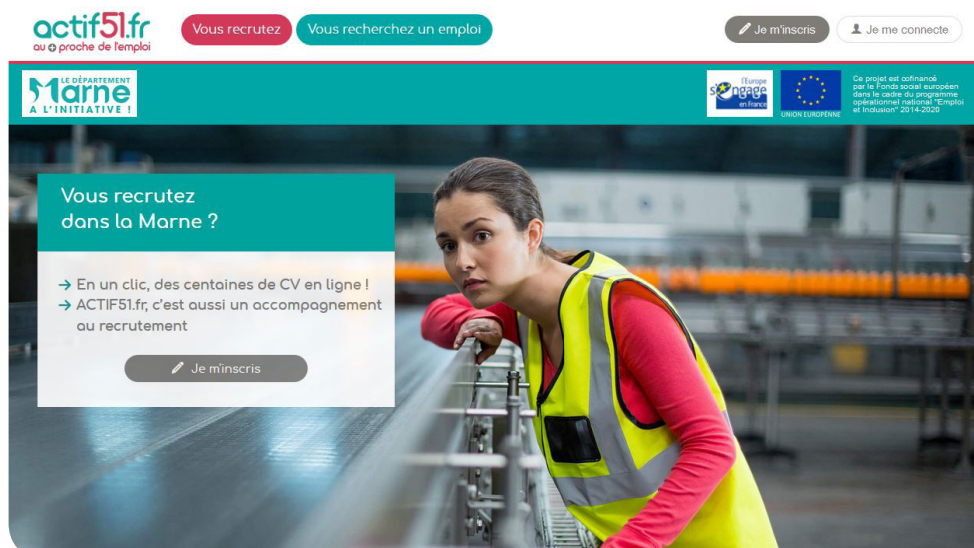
actif51.fr
au proche de l'emploi

Vous recrutez

Vous recherchez un emploi

Je m'inscris

Je me connecte

LE DÉPARTEMENT
Marne
A L'INITIATIVE !

l'Europe s'engage en France

UNION EUROPÉENNE

Ce projet est cofinancé par le Fonds social européen dans le cadre du programme opérationnel national "Emploi et Inclusion" 2014-2020

Vous recrutez dans la Marne ?

→ En un clic, des centaines de CV en ligne !
→ ACTIF51.fr, c'est aussi un accompagnement au recrutement

Je m'inscris